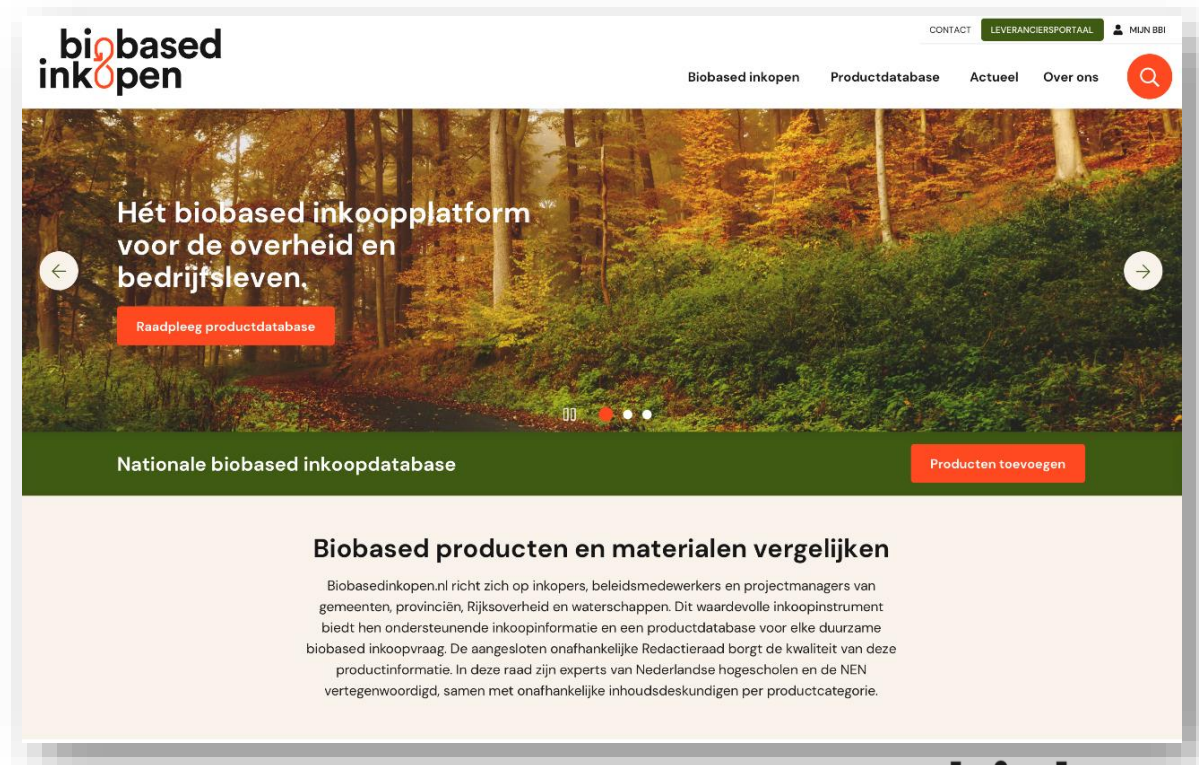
CONTACT LEVERANCIERSPORTAAL MIJN BBI

biobased inkopen

Biobased inkopen Productdatabase Actueel Over ons

Hét biobased inkoopplatform voor de overheid en bedrijfsleven.

Raadpleeg productdatabase

Nationale biobased inkoopdatabase

Producten toevoegen

Biobased producten en materialen vergelijken

Biobasedinkopen.nl richt zich op inkopers, beleidsmedewerkers en projectmanagers van gemeenten, provinciën, Rijksoverheid en waterschappen. Dit waardevolle inkoopinstrument biedt hen ondersteunende inkoopinformatie en een productdatabase voor elke duurzame biobased inkoopvraag. De aangesloten onafhankelijke Redactieraad borgt de kwaliteit van deze productinformatie. In deze raad zijn experts van Nederlandse hogescholen en de NEN vertegenwoordigd, samen met onafhankelijke inhoudsdeskundigen per productcategorie.